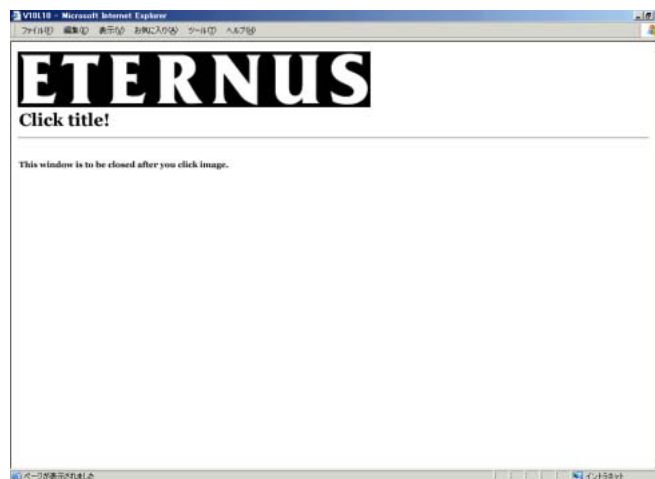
V10L10 - Microsoft Internet Explorer

ファイル(F) 編集(E) 表示(V) お気に入り(A) ツール(T) ヘルプ(H)

ETERNUS

Click title!

This window is to be closed after you click image.

ページが表示されました

イントラネット